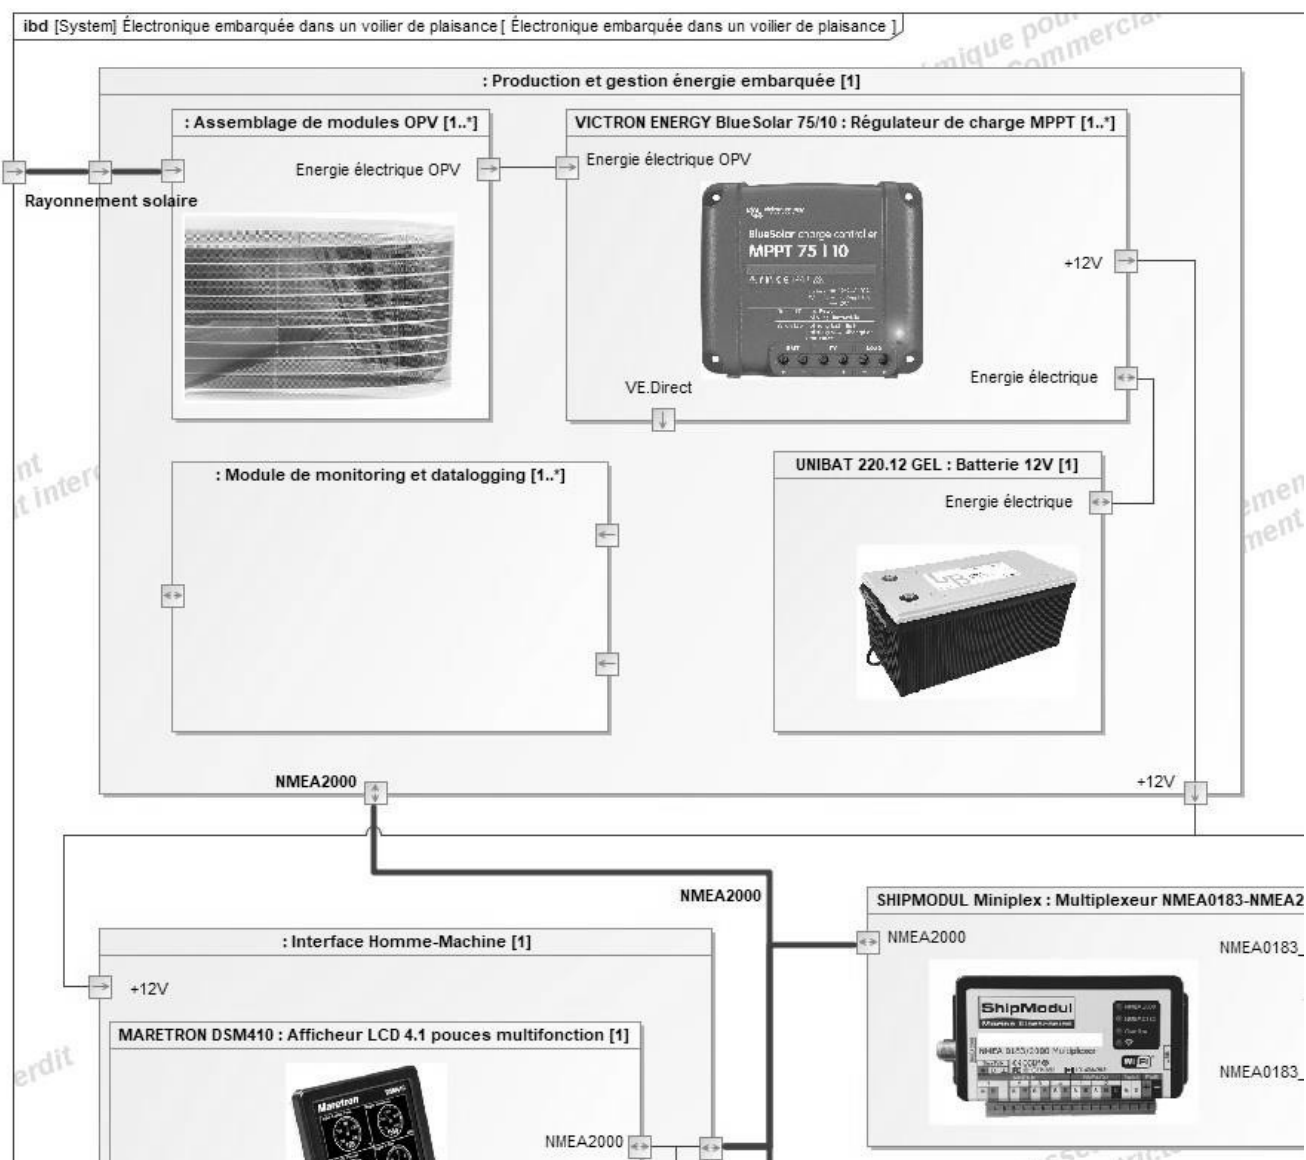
ibd [System] Électronique embarquée dans un voilier de plaisance [ Électronique embarquée dans un voilier de plaisance ]

: Production et gestion énergie embarquée [1]

: Assemblage de modules OPV [1..*]

Energie électrique OPV

Rayonnement solaire

VICTRON ENERGY BlueSolar 75/10 : Régulateur de charge MPPT [1..*]

Energie électrique OPV

BlueSolar charge controller
MPPT 75 | 10

+12V

Energie électrique

VE.Direct

: Module de monitoring et datalogging [1..*]

UNIBAT 220.12 GEL : Batterie 12V [1]

Energie électrique

NMEA2000

+12V

NMEA2000

SHIPMODUL Miniplex : Multiplexeur NMEA0183-NMEA2

NMEA2000

NMEA0183_

ShipModul

NMEA0183_

: Interface Homme-Machine [1]

+12V

MARETRON DSM410 : Afficheur LCD 4.1 pouces multifonction [1]

Maretron

NMEA2000